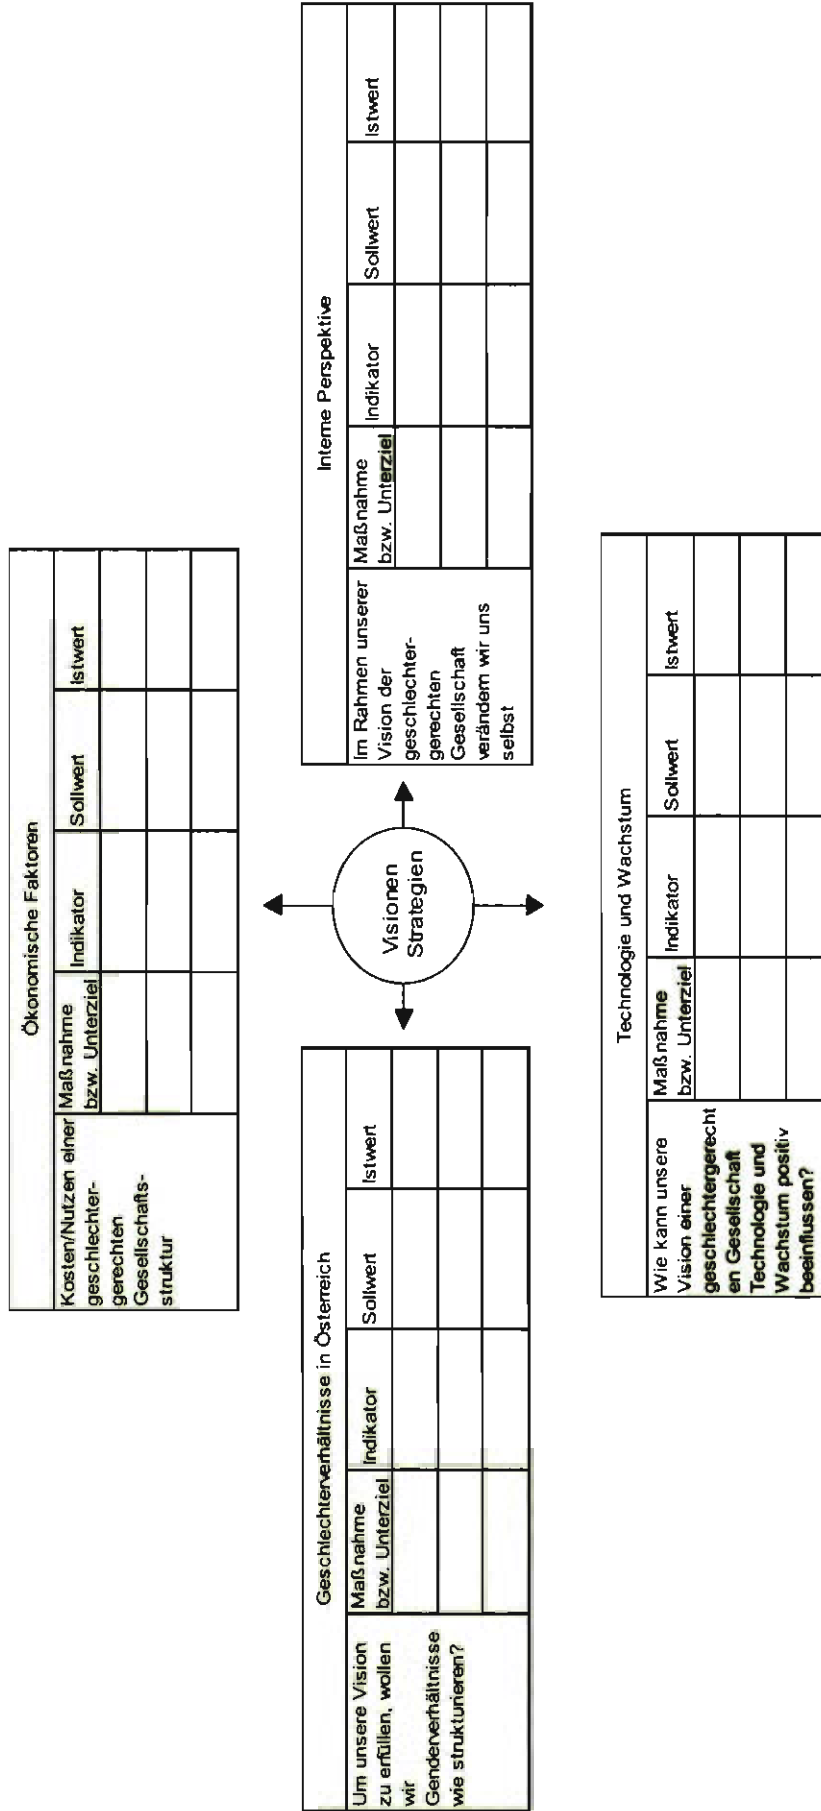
Ökonomische Faktoren

| Kosten/Nutzen einer geschlechtergerechten Gesellschaftsstruktur | Maßnahme bzw. Unterziel | Indikator | Sollwert | Istwert |
|---|---|---|---|---|
| | | | | |
| | | | | |
| | | | | |

Interne Perspektive

| Im Rahmen unserer Vision der geschlechtergerechten Gesellschaft verändern wir uns selbst | Maßnahme bzw. Unterziel | Indikator | Sollwert | Istwert |
|---|---|---|---|---|
| | | | | |
| | | | | |
| | | | | |

Visionen Strategien

Geschlechterverhältnisse in Österreich

| Um unsere Vision zu erfüllen, wollen wir Genderverhältnisse wie strukturieren? | Maßnahme bzw. Unterziel | Indikator | Sollwert | Istwert |
|---|---|---|---|---|
| | | | | |
| | | | | |
| | | | | |

Technologie und Wachstum

| Wie kann unsere Vision einer geschlechtergerechten Gesellschaft Technologie und Wachstum positiv beeinflussen? | Maßnahme bzw. Unterziel | Indikator | Sollwert | Istwert |
|---|---|---|---|---|
| | | | | |
| | | | | |
| | | | | |